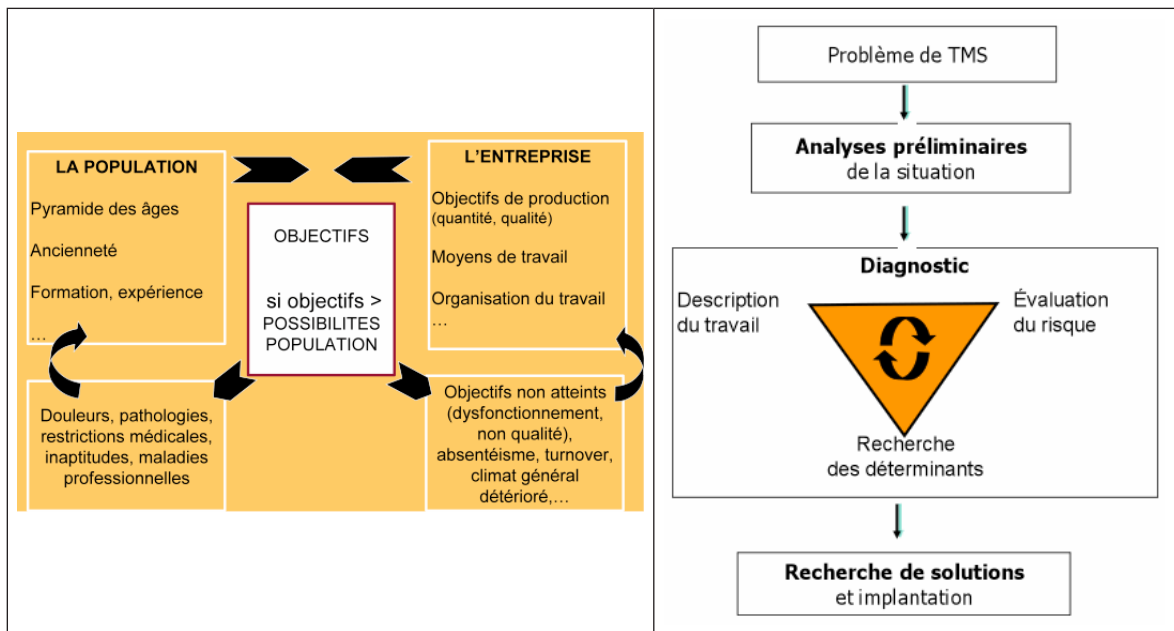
LA POPULATION

Pyramide des âges

Ancienneté

Formation, expérience

...

L'ENTREPRISE

Objectifs de production (quantité, qualité)

Moyens de travail

Organisation du travail

...

OBJECTIFS

si objectifs > POSSIBILITES POPULATION

Douleurs, pathologies, restrictions médicales, inaptitudes, maladies professionnelles

Objectifs non atteints (dysfonctionnement, non qualité), absentéisme, turnover, climat général détérioré,...

Problème de TMS

Analyses préliminaires de la situation

Diagnostic

Description du travail

Évaluation du risque

Recherche des déterminants

Recherche de solutions et implantation